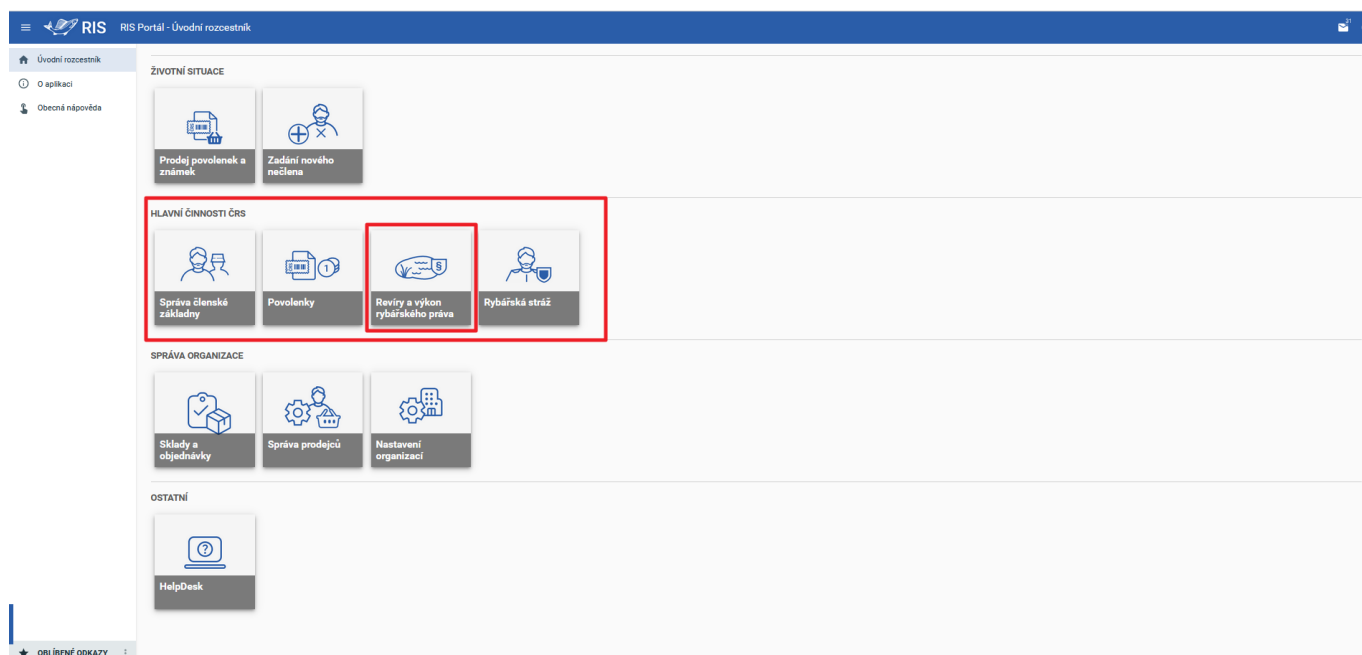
RIS RIS Portál - Úvodní rozcestník

Úvodní rozcestník
O aplikaci
Obecná nápověda

ŽIVOTNÍ SITUACE

Prodej povolenek a známek
Zadání nového nečlena

HLAVNÍ ČINNOSTI ČRS

Správa členské základny
Povolenky
Revíry a výkon rybářského práva
Rybářská stráž

SPRÁVA ORGANIZACE

Sklady a objednávky
Správa prodejců
Nastavení organizací

OSTATNÍ

HelpDesk

OBLÍBENÉ ODKAZY